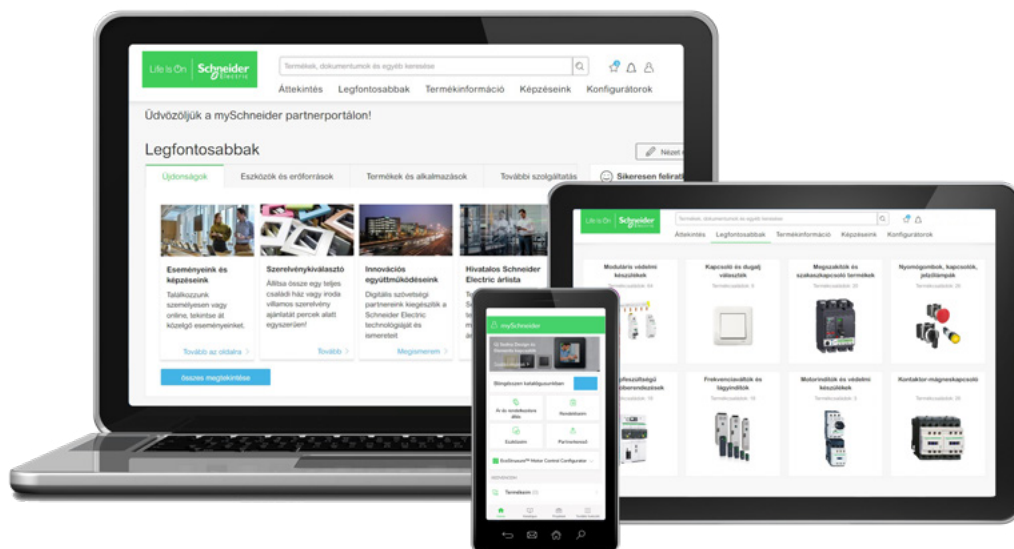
Life Is On Schneider Electric

Termékek, dokumentumok és egyéb keresése

Áttekintés Legfontosabbak Termékinformáció Képzéseink Konfigurátorok

Üdvözöljük a mySchneider partnerportálon!

Legfontosabbak

Nézet

Újdonságok Eszközök és erőforrások Termékek és alkalmazások További szolgáltatás

Sikeresen feliratk

Eseményeink és képzéseink
Találkozzunk személyesen vagy online, tekintse át közelgő eseményeinket.
Tovább az oldalra

Szerelvénykiválasztó
Állítsa össze egy teljes családi ház vagy iroda villamos szerelvény ajánlatát percek alatt egyszerűen!
Tovább

Innovációs együttműködéseink
Digitális szövetségi partnereink kiegészítik a Schneider Electric technológiáit és ismereteit
Megismerem

Hivatalos Schneider Electric árlista

összes megtekintése

Life Is On Schneider Electric

Termékek, dokumentumok és egyéb keresése

Áttekintés Legfontosabbak Termékinformáció Képzéseink Konfigurátorok

Moduláris védelmi készülékek

Kapcsolók és dugalj választék

Megszakítók és szakaszkapcsolók termékek

Nyomógombok, kapcsolók, jelzőlámpák

Frekvenciaváltók és lágyindítók

Motorindítók és védelmi készülékek

Kontaktor-mágneskapcsoló

mySchneider

Termékeim